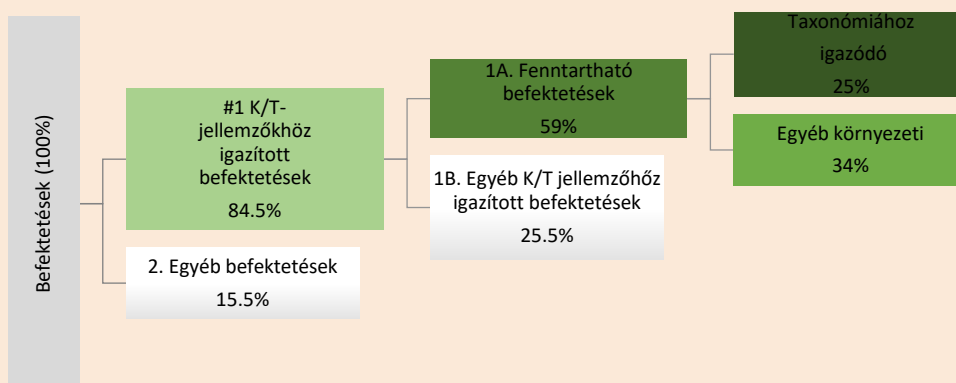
Befektetések (100%)

#1 K/T-jellemzőkhöz igazított befektetések
84.5%

2. Egyéb befektetések
15.5%

1A. Fenntartható befektetések
59%

1B. Egyéb K/T jellemzőhöz igazított befektetések
25.5%

Taxonómiához igazódó
25%

Egyéb környezeti
34%